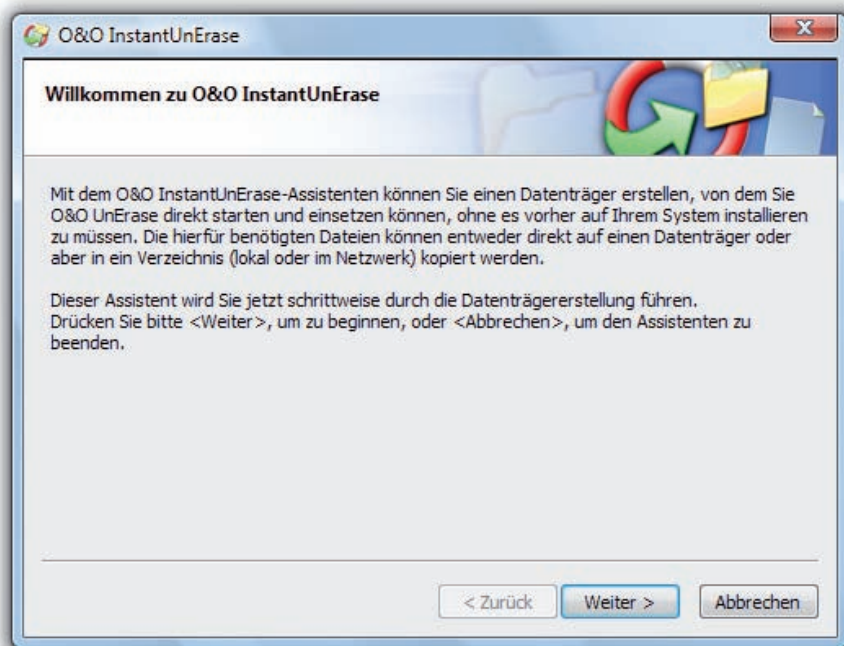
O&O InstantUnErase

Willkommen zu O&O InstantUnErase

Mit dem O&O InstantUnErase-Assistenten können Sie einen Datenträger erstellen, von dem Sie O&O UnErase direkt starten und einsetzen können, ohne es vorher auf Ihrem System installieren zu müssen. Die hierfür benötigten Dateien können entweder direkt auf einen Datenträger oder aber in ein Verzeichnis (lokal oder im Netzwerk) kopiert werden.

Dieser Assistent wird Sie jetzt schrittweise durch die Datenträgererstellung führen.
Drücken Sie bitte <Weiter>, um zu beginnen, oder <Abbrechen>, um den Assistenten zu beenden.

< Zurück
Weiter >
Abbrechen